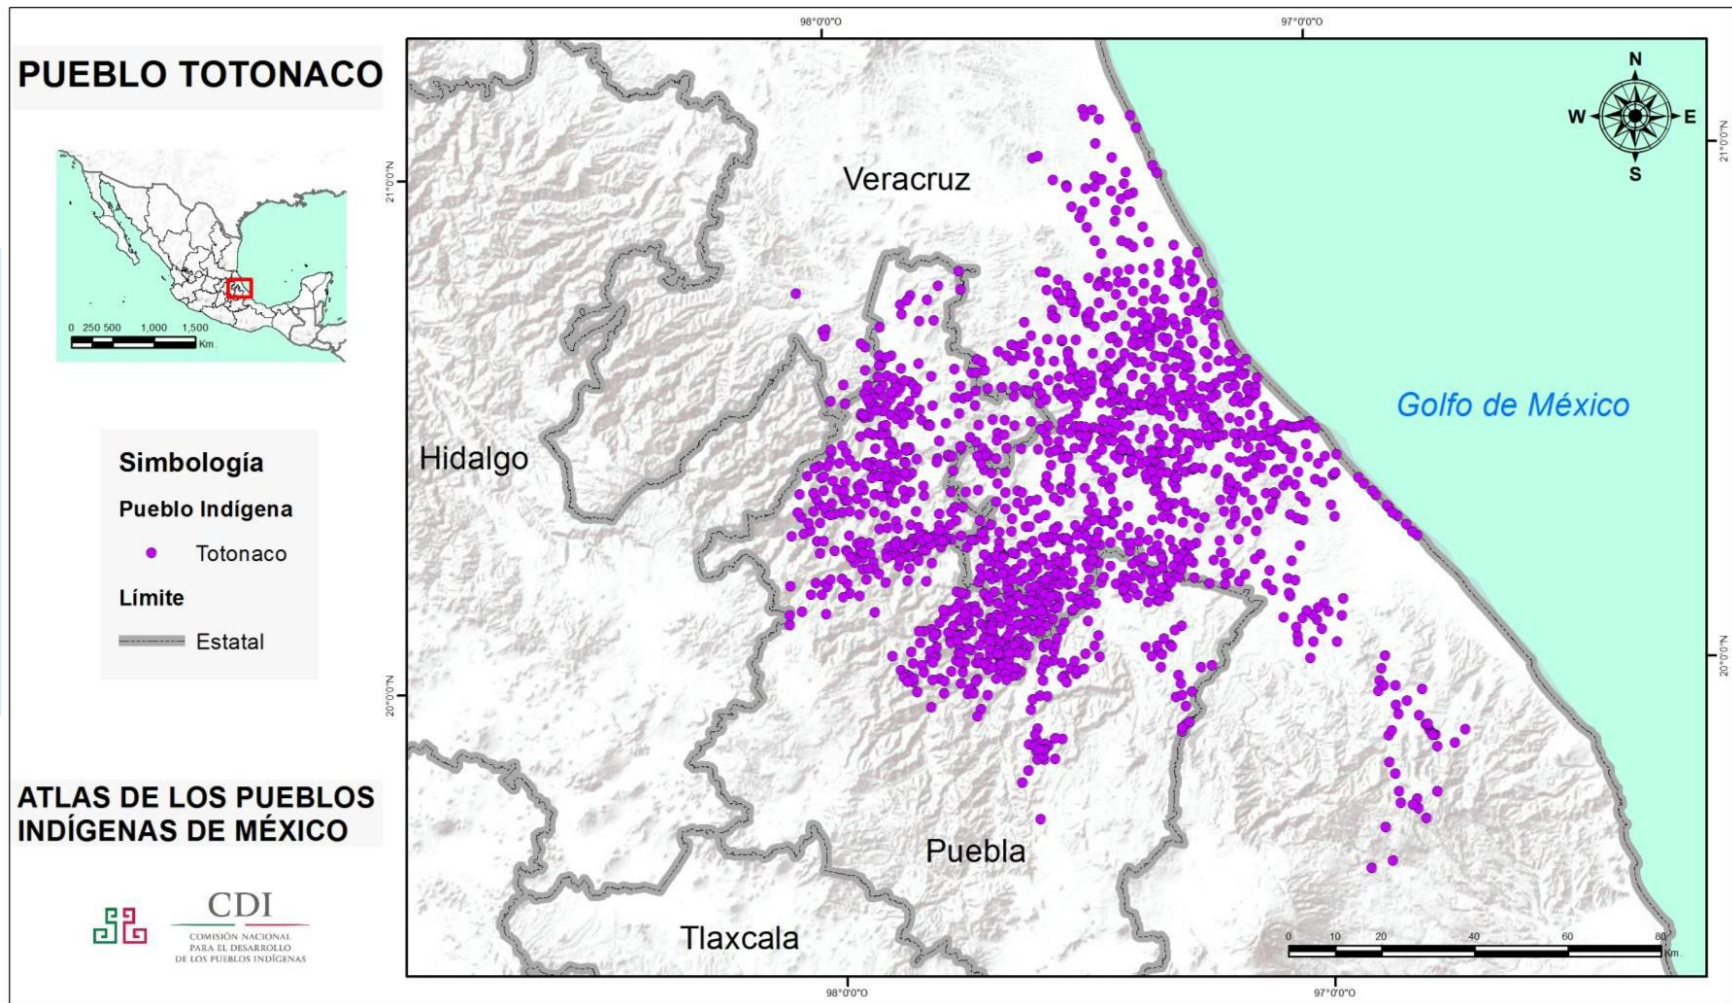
PUEBLO TOTONACO

0 250 500 1,000 1,500 Km

Simbología

Pueblo Indígena

Totonaco

Límite

Estatal

ATLAS DE LOS PUEBLOS INDÍGENAS DE MÉXICO

CDI
COMISIÓN NACIONAL PARA EL DESARROLLO DE LOS PUEBLOS INDÍGENAS

98°0'0"O
97°0'0"O
21°0'0"N
20°0'0"N

N
W
E
S

Veracruz

Hidalgo

Golfo de México

Puebla

Tlaxcala

0 10 20 40 60 80 Km

98°0'0"O
97°0'0"O
21°0'0"N
20°0'0"N